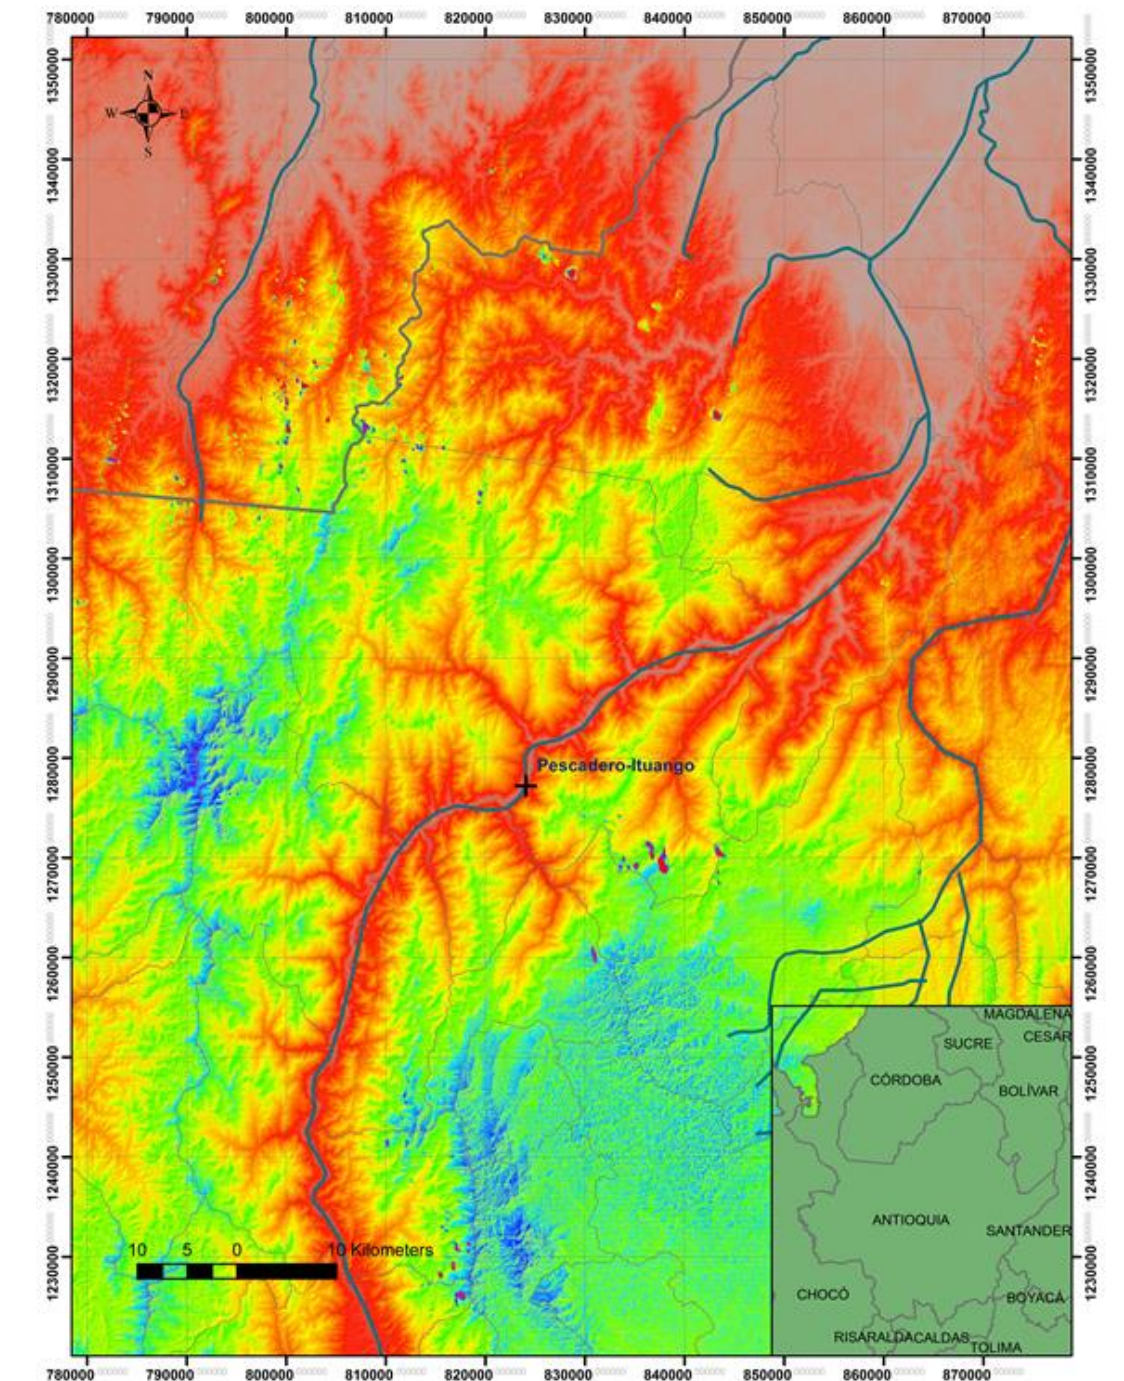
780000 790000 800000 810000 820000 830000 840000 850000 860000 870000

1350000
1340000
1330000
1320000
1310000
1300000
1290000
1280000
1270000
1260000
1250000
1240000
1230000

N
W E
S

Pescadero-Ituango

MAGDALENA
SUCRE
CESAR
CÓRDOBA
BOLÍVAR
ANTIOQUIA
SANTANDER
CHOCÓ
BOYACÁ
RISARALDA
CALDAS
TOLIMA

10 5 0 10 Kilometers

1350000
1340000
1330000
1320000
1310000
1300000
1290000
1280000
1270000
1260000
1250000
1240000
1230000

780000 790000 800000 810000 820000 830000 840000 850000 860000 870000